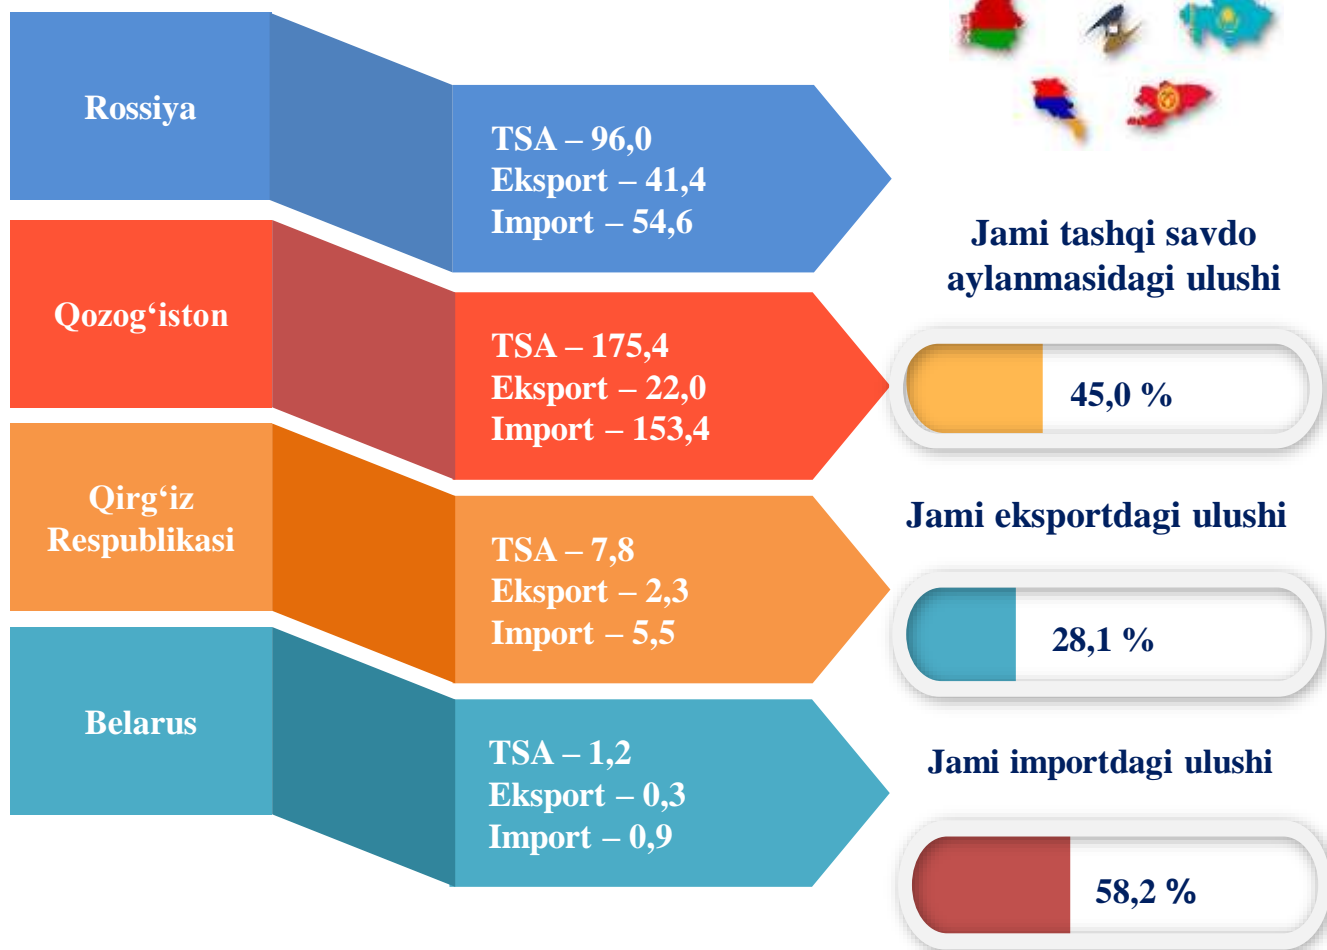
Rossiya

TSA – 96,0
Eksport – 41,4
Import – 54,6

Qozog‘iston

TSA – 175,4
Eksport – 22,0
Import – 153,4

Qirg‘iz Respublikasi

TSA – 7,8
Eksport – 2,3
Import – 5,5

Belarus

TSA – 1,2
Eksport – 0,3
Import – 0,9

Jami tashqi savdo aylanmasidagi ulushi

45,0 %

Jami eksportdagi ulushi

28,1 %

Jami importdagi ulushi

58,2 %